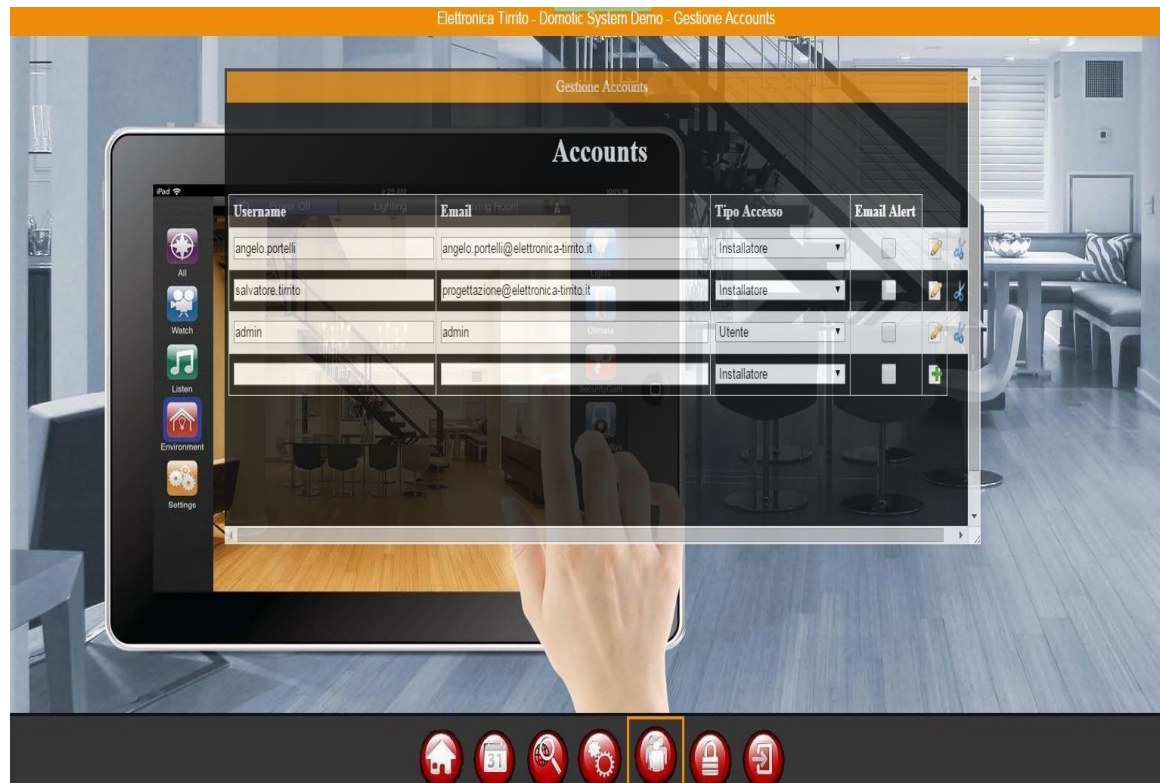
Elettronica Tirrito - Domotic System Demo - Gestione Accounts

Gestione Accounts

Accounts

| Username | Email | Tipo Accesso | Email Alert |
|---|---|---|---|
| angelo.portelli | angelo.portelli@elettronica-tirrito.it | Installatore | |
| salvatore.tirrito | progettazione@elettronica-tirrito.it | Installatore | |
| admin | admin | Utente | |
| | | Installatore | |

iPad
All
Watch
Listen
Environment
Settings
Lights
Climate
SecurityCam

31